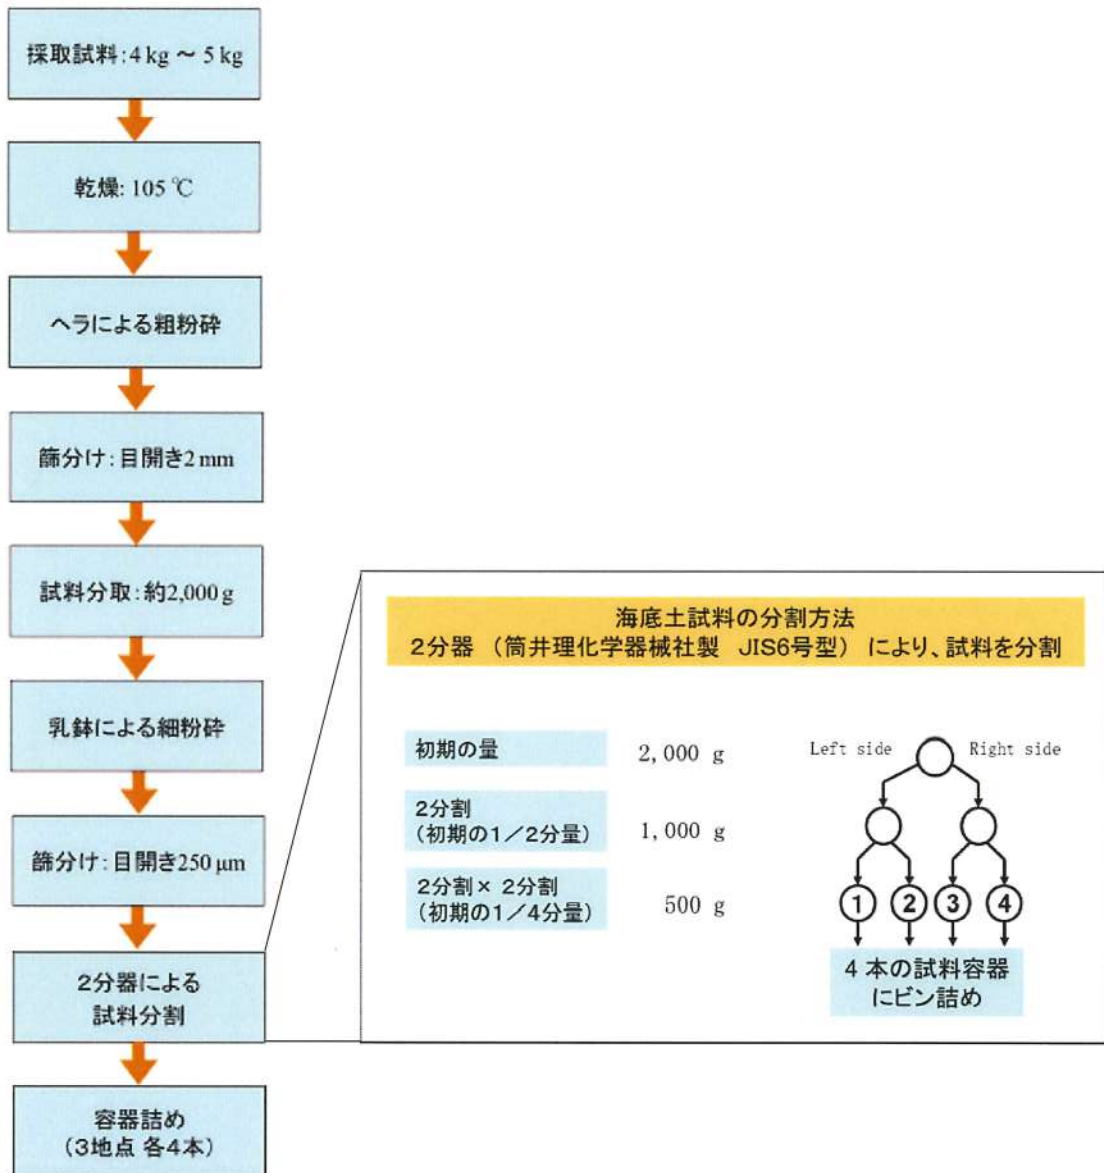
採取試料:4 kg ～ 5 kg

乾燥: 105 ℃

ヘラによる粗粉砕

篩分け: 目開き2 mm

試料分取: 約2,000 g

乳鉢による細粉砕

篩分け: 目開き250 μm

2分器による試料分割

容器詰め (3地点 各4本)

海底土試料の分割方法
2分器 （筒井理化学器械社製 JIS6号型） により、試料を分割

| | |
|---|---|
| 初期の量 | 2, 000 g |
| 2分割 (初期の1／2分量) | 1, 000 g |
| 2分割× 2分割 (初期の1／4分量) | 500 g |

Left side Right side

①②③④

4 本の試料容器にビン詰め